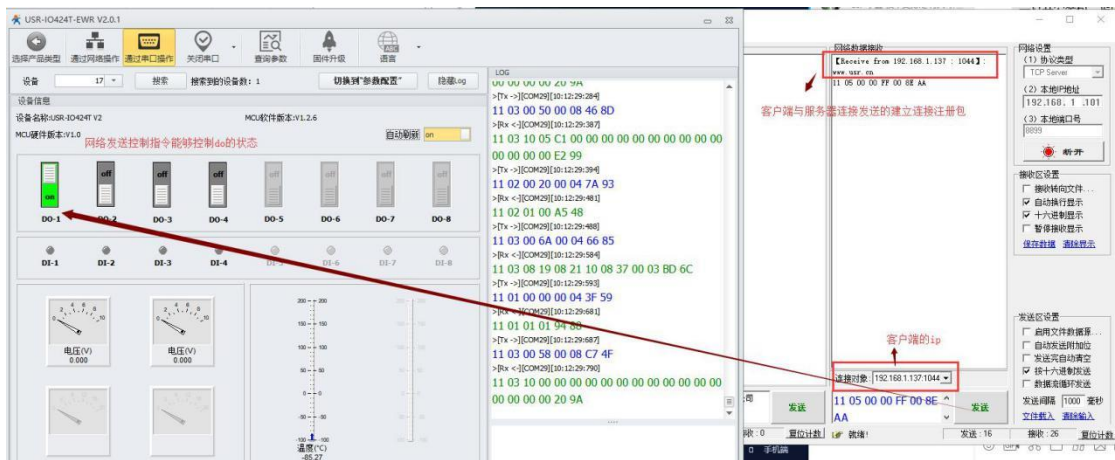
USR-IO424T-EWR V2.0.1

选择产品类型 通过网络操作 通过串口操作 关闭串口 查询参数 固件升级 语言

设备 17 搜索 搜索到的设备数：1 切换到"参数配置" 隐藏Log

设备信息
设备名称:USR-IO424T V2 MCU软件版本:V1.2.6
MCU硬件版本:V1.0 自动刷新 on

网络发送控制指令能够控制do的状态

on off off off off off off off
DO-1 DO-2 DO-3 DO-4 DO-5 DO-6 DO-7 DO-8

DI-1 DI-2 DI-3 DI-4 DI-5 DI-6 DI-7 DI-8

电压(V) 0.000
电压(V) 0.000

温度(°C) -85.27

LOG
00 00 00 00 20 9A
>[Tx->][COM29][10:12:29:284]
11 03 00 50 00 08 46 8D
>[Rx<-][COM29][10:12:29:387]
11 03 10 05 C1 00 00 00 00 00 00 00 00 00 00 00 00 00 E2 99
>[Tx->][COM29][10:12:29:394]
11 02 00 20 00 04 7A 93
>[Rx<-][COM29][10:12:29:481]
11 02 01 00 A5 48
>[Tx->][COM29][10:12:29:488]
11 03 00 6A 00 04 66 85
>[Rx<-][COM29][10:12:29:584]
11 03 08 19 08 21 10 08 37 00 03 BD 6C
>[Tx->][COM29][10:12:29:593]
11 01 00 00 00 04 3F 59
>[Rx<-][COM29][10:12:29:681]
11 01 01 01 94 88
>[Tx->][COM29][10:12:29:687]
11 03 00 58 00 08 C7 4F
>[Rx<-][COM29][10:12:29:790]
11 03 10 00 00 00 00 00 00 00 00 00 00 00 00 00 00 00 20 9A

网络数据接收
【Receive from 192.168.1.137 : 1044】:
www.usr.cn
11 05 00 00 FF 00 8E AA

客户端与服务器连接发送的建立连接注册包

客户端的ip

连接对象: 192.168.1.137:1044

发送 11 05 00 00 FF 00 8E AA 发送

收:0 复位计数 就绪! 发送:16 接收:26 复位计数

网络设置
(1) 协议类型
TCP Server
(2) 本地IP地址
192.168.1.101
(3) 本地端口号
8899
断开

接收区设置
接收转向文件...
自动换行显示
十六进制显示
暂停接收显示
保存数据 清除显示

发送区设置
启用文件数据源...
自动发送附加位
发送完自动清空
按十六进制发送
数据流循环发送
发送间隔 1000 毫秒
文件载入 清除输入